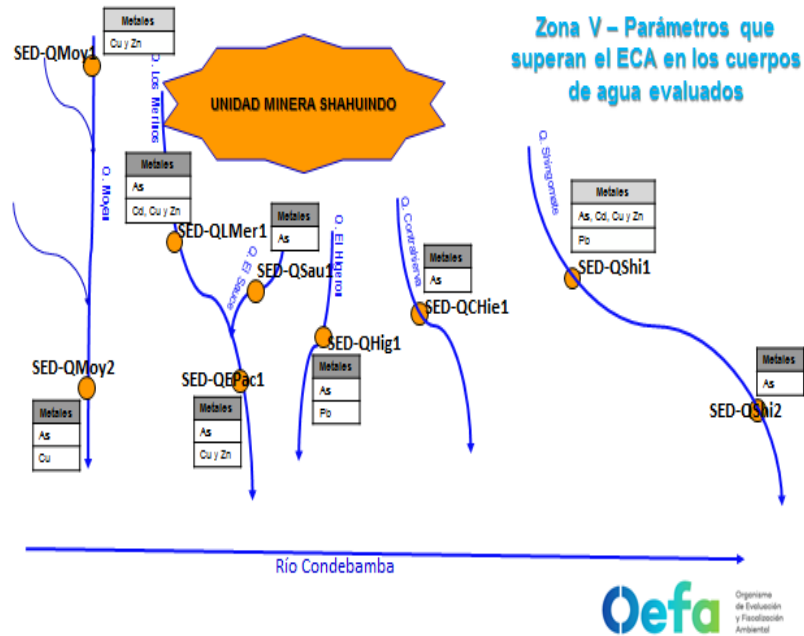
Zona V – Parámetros que superan el ECA en los cuerpos de agua evaluados

| Metales |
|---|
| Cu y Zn |

SED-QMoy1

Q. Los Merinos

UNIDAD MINERA SHAHUINDO

Q. Moyan

| Metales |
|---|
| As |
| Cd, Cu y Zn |

| Metales |
|---|
| As |

SED-QLMer1

Q. El Sauce

SED-QSau1

Q. El Higerol

Q. Contrahierba

| Metales |
|---|
| As |

SED-QCHie1

Q. Shingomate

| Metales |
|---|
| As, Cd, Cu y Zn |
| Pb |

SED-QShi1

SED-QHig1

| Metales |
|---|
| As |
| Pb |

SED-QMoy2

SED-QEPac1

| Metales |
|---|
| As |
| Cu |

| Metales |
|---|
| As |
| Cu y Zn |

| Metales |
|---|
| As |

SED-QShi2

Río Condebamba

Oefa
Organismo de Evaluación y Fiscalización Ambiental